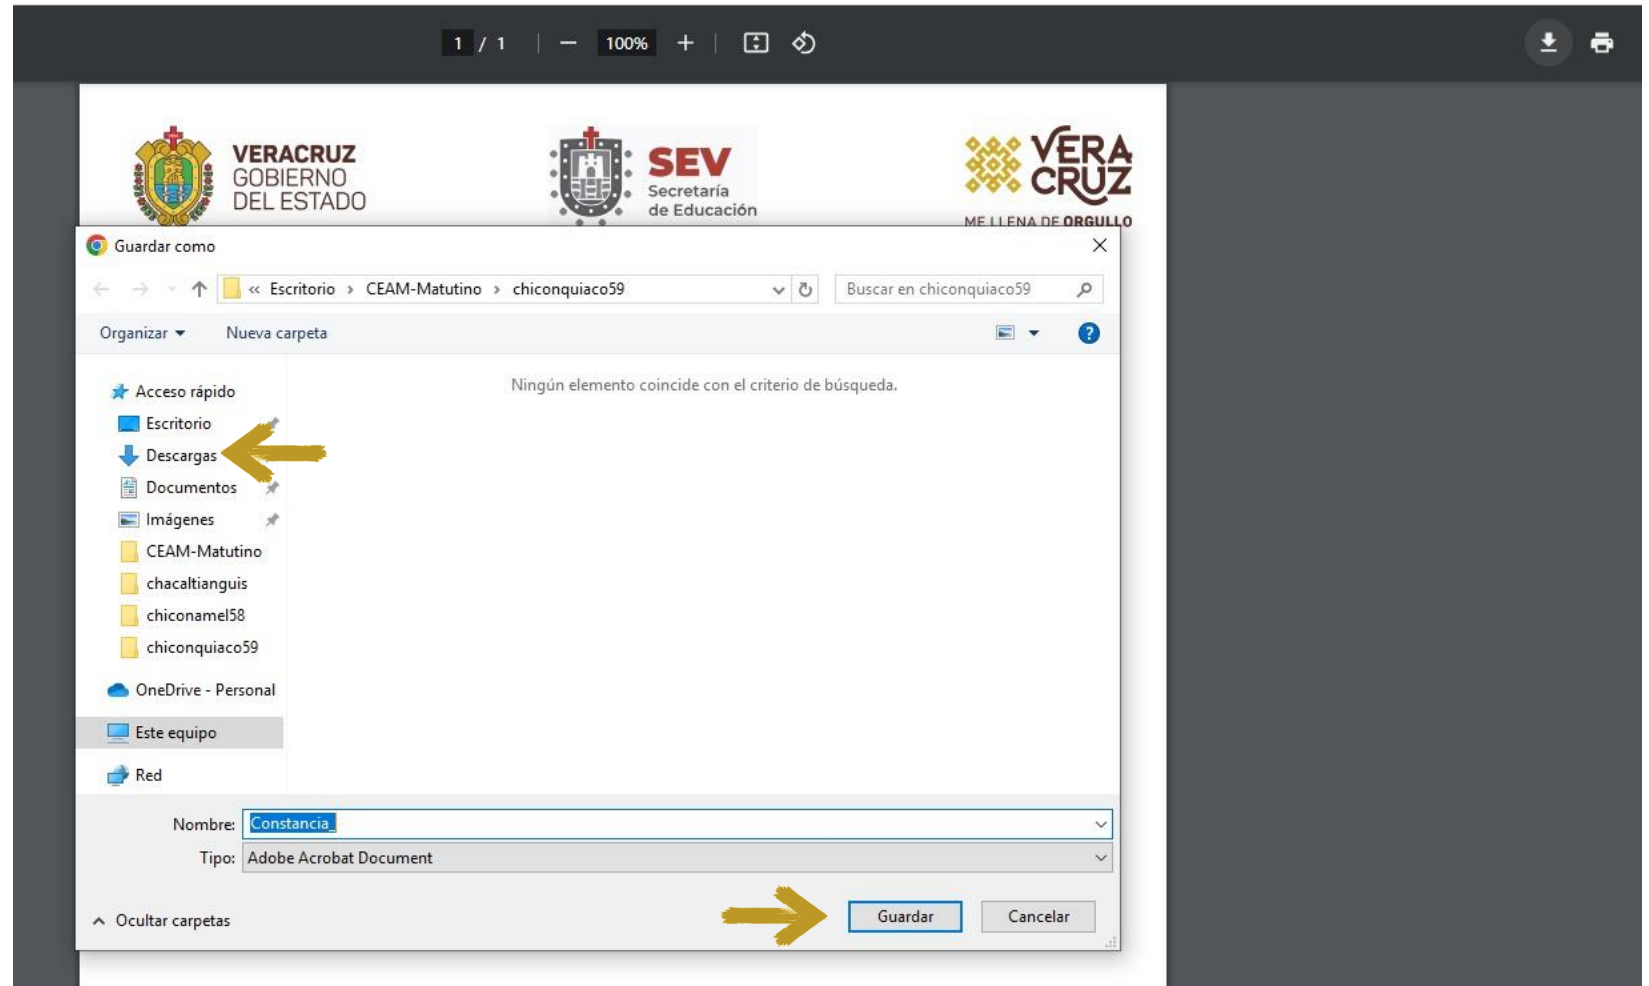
1 / 1 100%

VERACRUZ GOBIERNO DEL ESTADO

SEV Secretaría de Educación

VERA CRUZ ME LLENA DE ORGULLO

Guardar como

« Escritorio › CEAM-Matutino › chiconquiaco59

Buscar en chiconquiaco59

Organizar ▾ Nueva carpeta

Ningún elemento coincide con el criterio de búsqueda.

Acceso rápido
Escritorio
Descargas
Documentos
Imágenes
CEAM-Matutino
chacaltianguis
chiconamel58
chiconquiaco59
OneDrive - Personal
Este equipo
Red

Nombre: Constancia_
Tipo: Adobe Acrobat Document

Ocultar carpetas

Guardar Cancelar